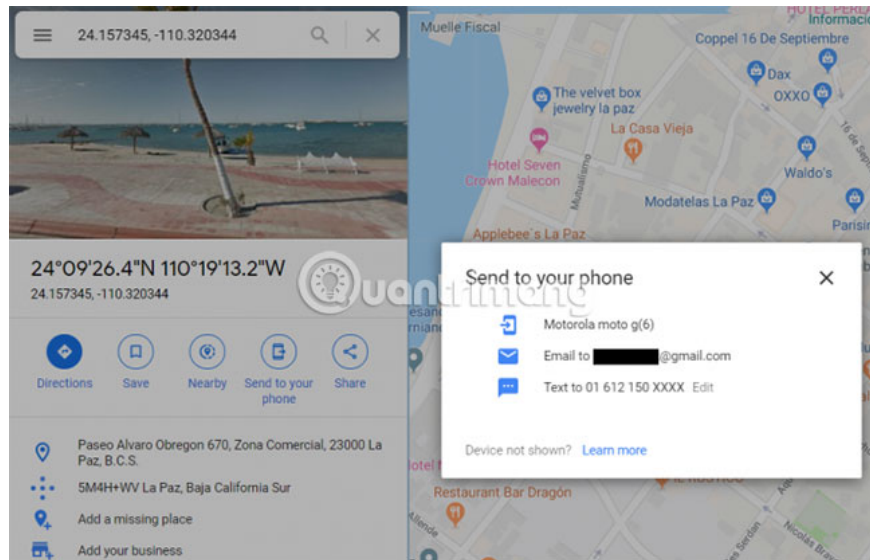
24.157345, -110.320344

24°09'26.4"N 110°19'13.2"W
24.157345, -110.320344

Directions
Save
Nearby
Send to your phone
Share

Paseo Alvaro Obregon 670, Zona Comercial, 23000 La Paz, B.C.S.
5M4H+WV La Paz, Baja California Sur
Add a missing place
Add your business

Muelle Fiscal
HOTEL PERLA
Informació
Coppel 16 De Septiembre
Dax
OXXO
The velvet box jewelry la paz
La Casa Vieja
Hotel Seven Crown Malecon
Mutualismo
Waldo's
Modatelas La Paz
Parisin
16 de Septiembre
Applebee's La Paz
Restaurant Bar Dragón
Allende
Nicolás Bravo

Quantrimang

Send to your phone
Motorola moto g(6)
Email to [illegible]@gmail.com
Text to 01 612 150 XXXX Edit
Device not shown? Learn more